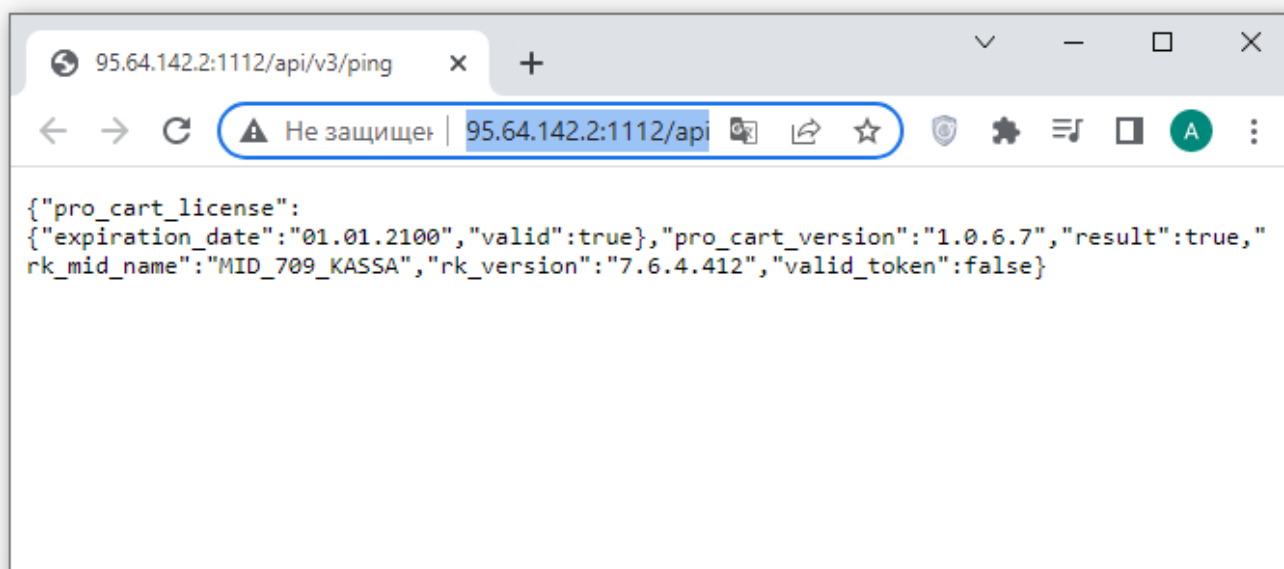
95.64.142.2:1112/api/v3/ping

Не защищен | 95.64.142.2:1112/api

A

{"pro_cart_license":{"expiration_date":"01.01.2100","valid":true},"pro_cart_version":"1.0.6.7","result":true,"rk_mid_name":"MID_709_KASSA","rk_version":"7.6.4.412","valid_token":false}